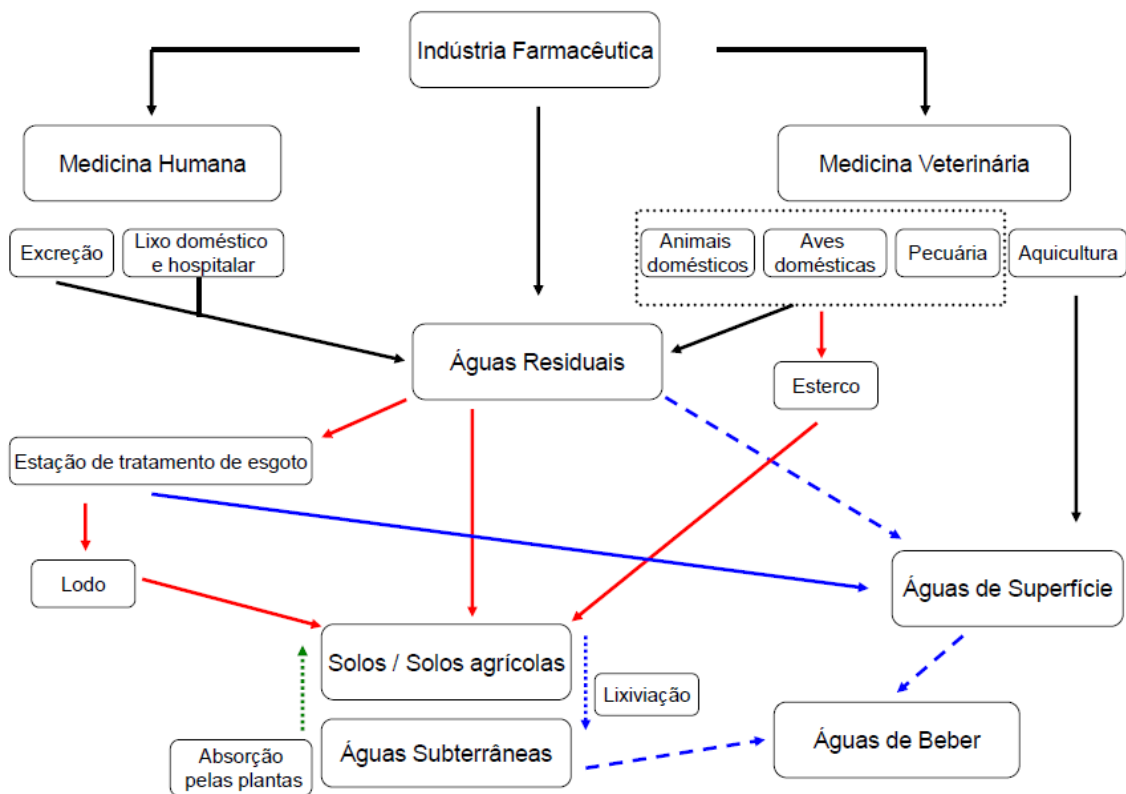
Indústria Farmacêutica

Medicina Humana

Medicina Veterinária

Excreção

Lixo doméstico e hospitalar

Animais domésticos

Aves domésticas

Pecuária

Aquicultura

Águas Residuais

Esterco

Estação de tratamento de esgoto

Lodo

Águas de Superfície

Solos / Solos agrícolas

Lixiviação

Águas Subterrâneas

Águas de Beber

Absorção pelas plantas